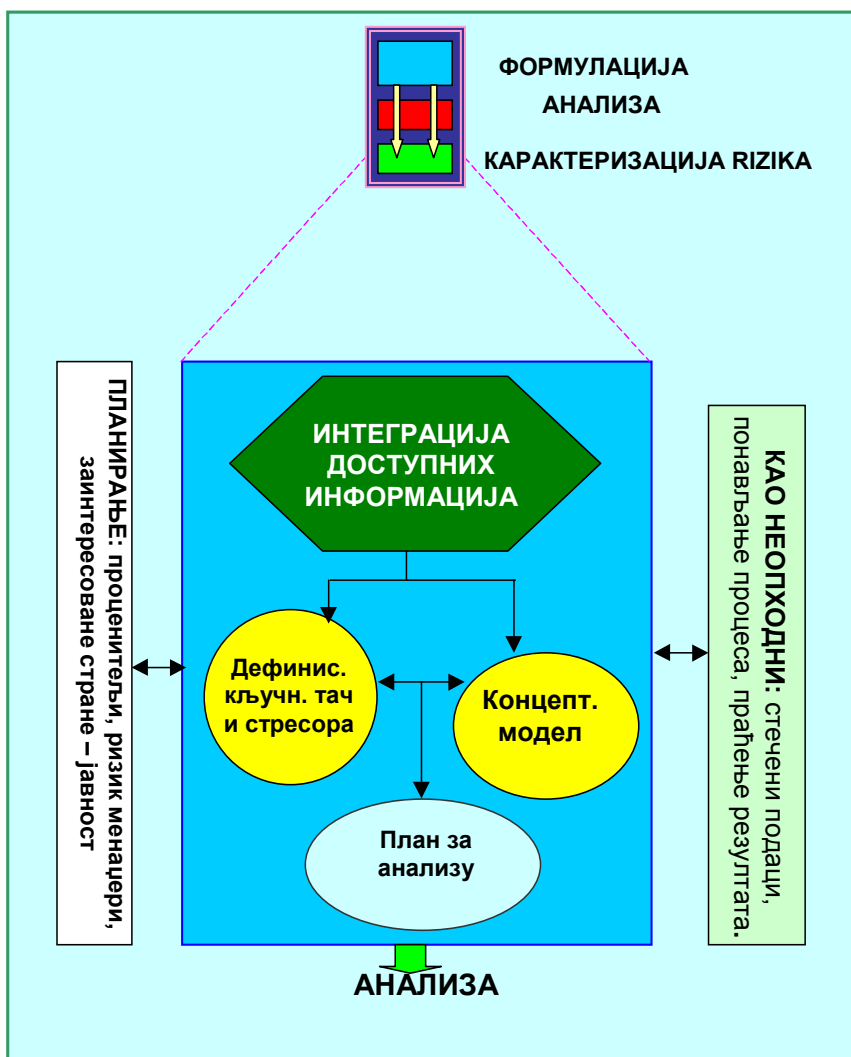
ФОРМУЛАЦИЈА
АНАЛИЗА
КАРАКТЕРИЗАЦИЈА RIZIKA

ПЛАНИРАЊЕ: проценитељи, ризик менаџери, заинтересоване стране – јавност

ИНТЕГРАЦИЈА ДОСТУПНИХ ИНФОРМАЦИЈА

Дефинис. кључн. тач и стресора

Концепт. модел

План за анализу

КАО НЕОПХОДНИ: стечени подаци, понављање процеса, праћење резултата.

АНАЛИЗА